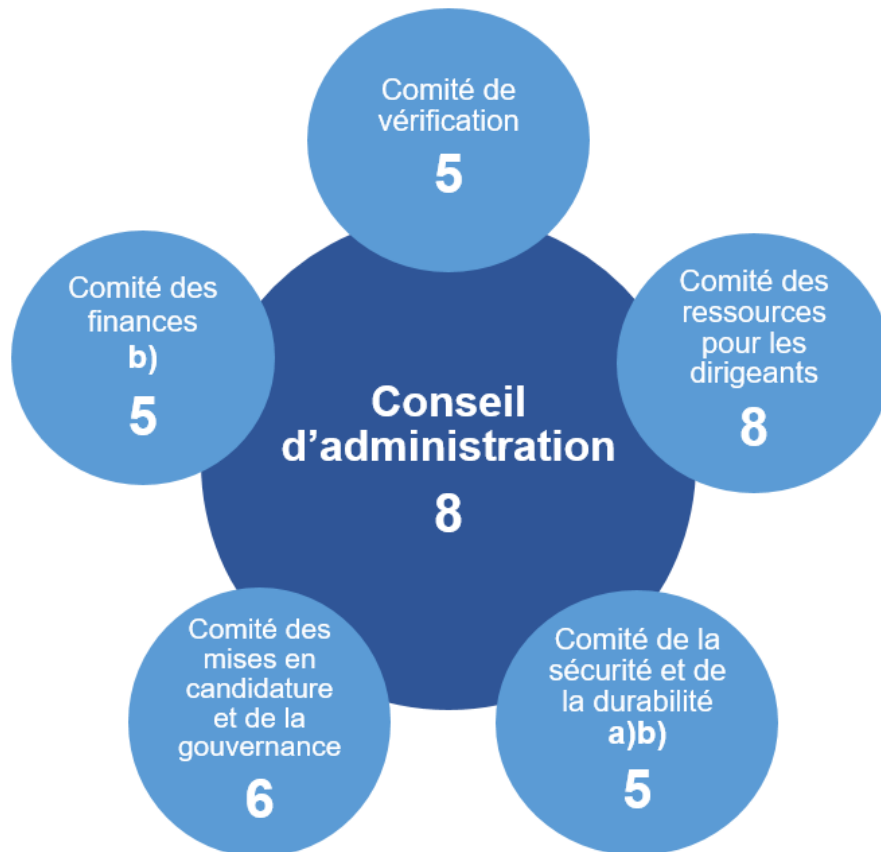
Comité de vérification
5

Comité des finances
b)
5

Conseil d'administration
8

Comité des ressources pour les dirigeants
8

Comité des mises en candidature et de la gouvernance
6

Comité de la sécurité et de la durabilité
a)b)
5